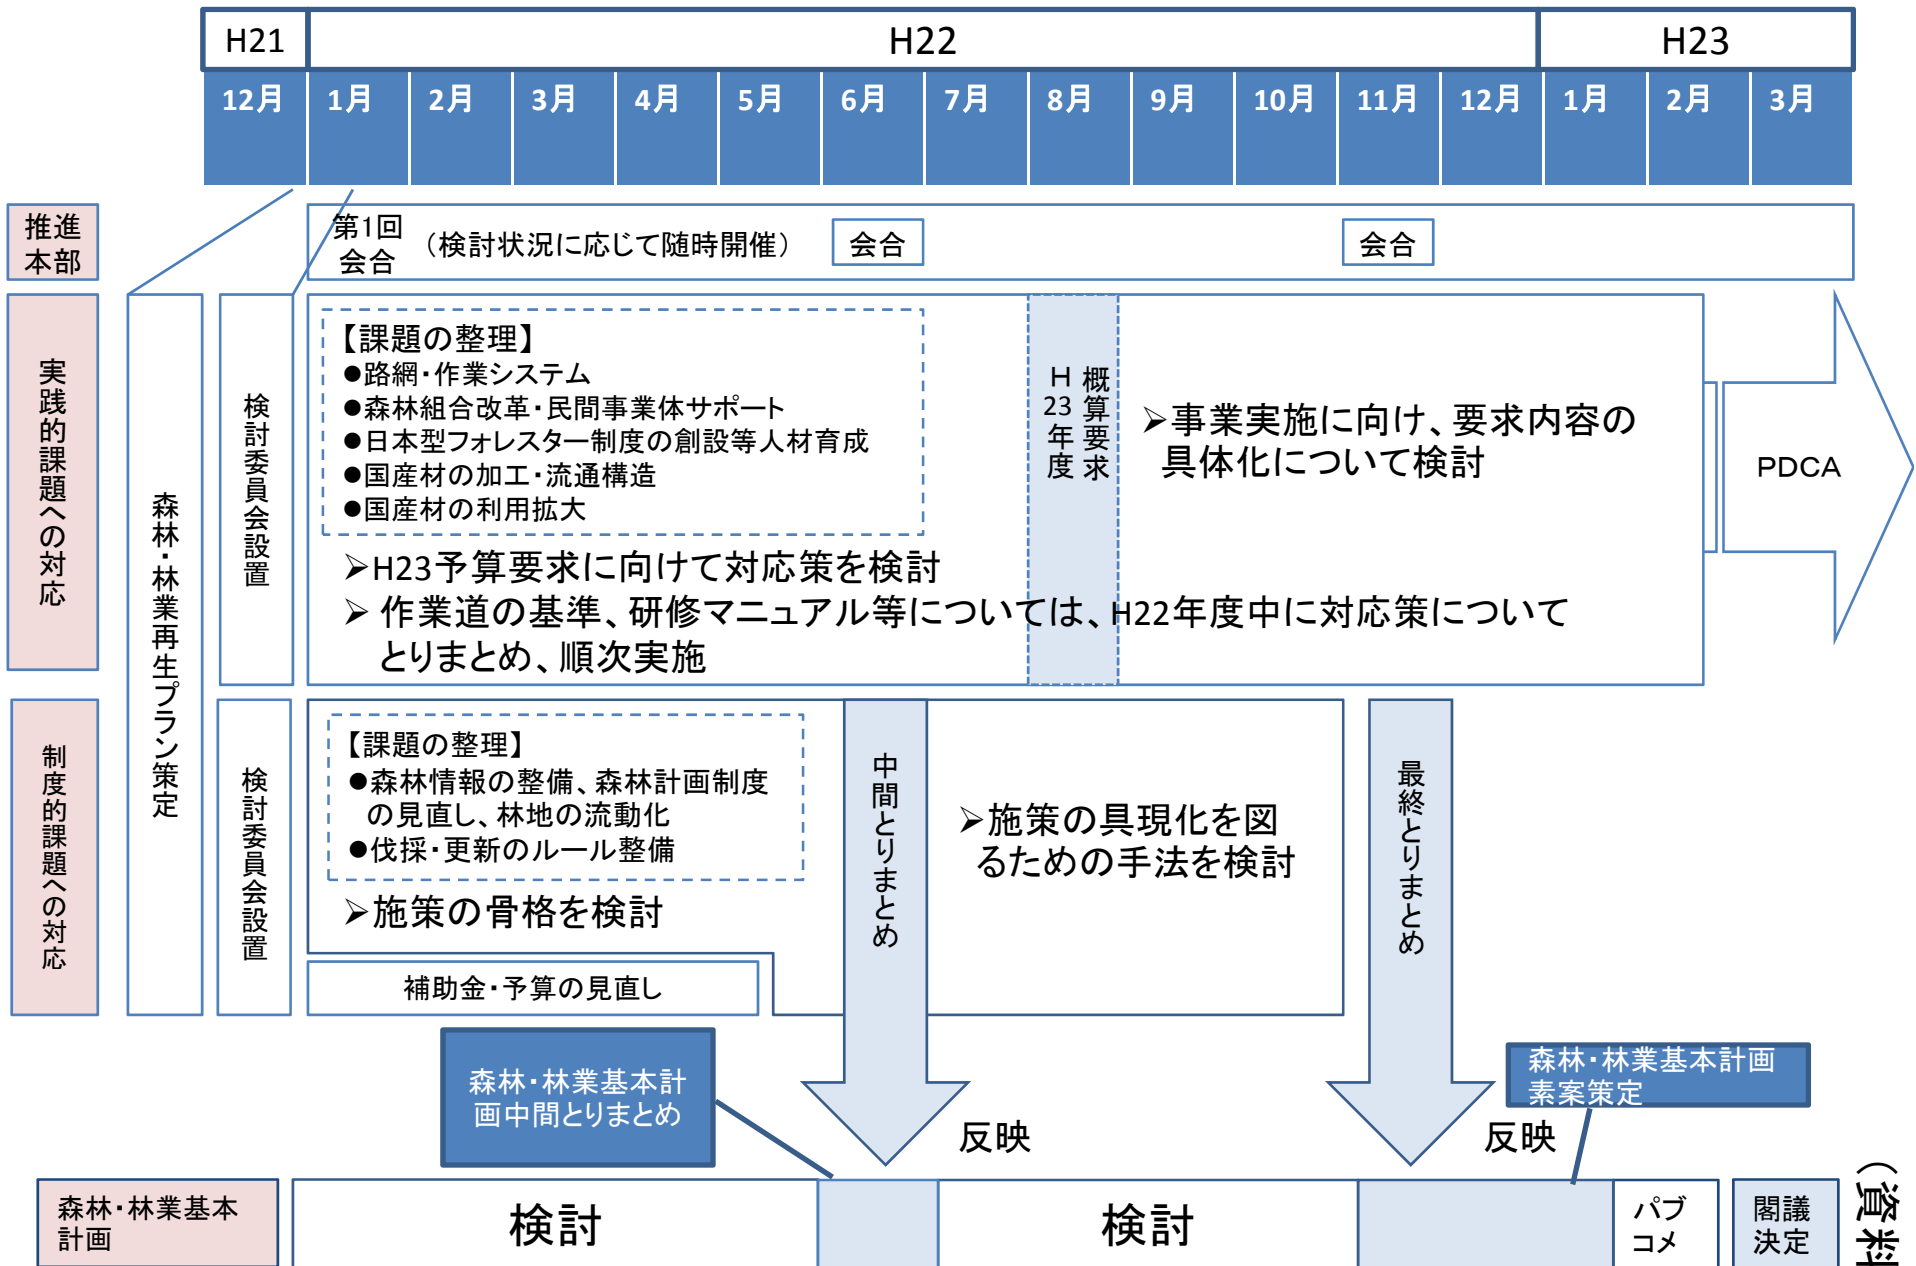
| H21 | H22 | | | | | | | | | | | | H23 | | |
|---|---|---|---|---|---|---|---|---|---|---|---|---|---|---|---|
| 12月 | 1月 | 2月 | 3月 | 4月 | 5月 | 6月 | 7月 | 8月 | 9月 | 10月 | 11月 | 12月 | 1月 | 2月 | 3月 |

推進本部

第1回会合 （検討状況に応じて随時開催） 会合 会合

実践的課題への対応

森林・林業再生プラン策定

検討委員会設置

【課題の整理】
●路網・作業システム
●森林組合改革・民間事業体サポート
●日本型フォレスター制度の創設等人材育成
●国産材の加工・流通構造
●国産材の利用拡大

➢H23予算要求に向けて対応策を検討
➢作業道の基準、研修マニュアル等については、H22年度中に対応策についてとりまとめ、順次実施

H23年度概算要求

➢事業実施に向け、要求内容の具体化について検討

PDCA

制度的課題への対応

検討委員会設置

【課題の整理】
●森林情報の整備、森林計画制度の見直し、林地の流動化
●伐採・更新のルール整備

➢施策の骨格を検討

補助金・予算の見直し

中間とりまとめ

➢施策の具現化を図るための手法を検討

最終とりまとめ

森林・林業基本計画中間とりまとめ

反映

森林・林業基本計画素案策定

反映

森林・林業基本計画

検討

検討

パブコメ

閣議決定

（資料